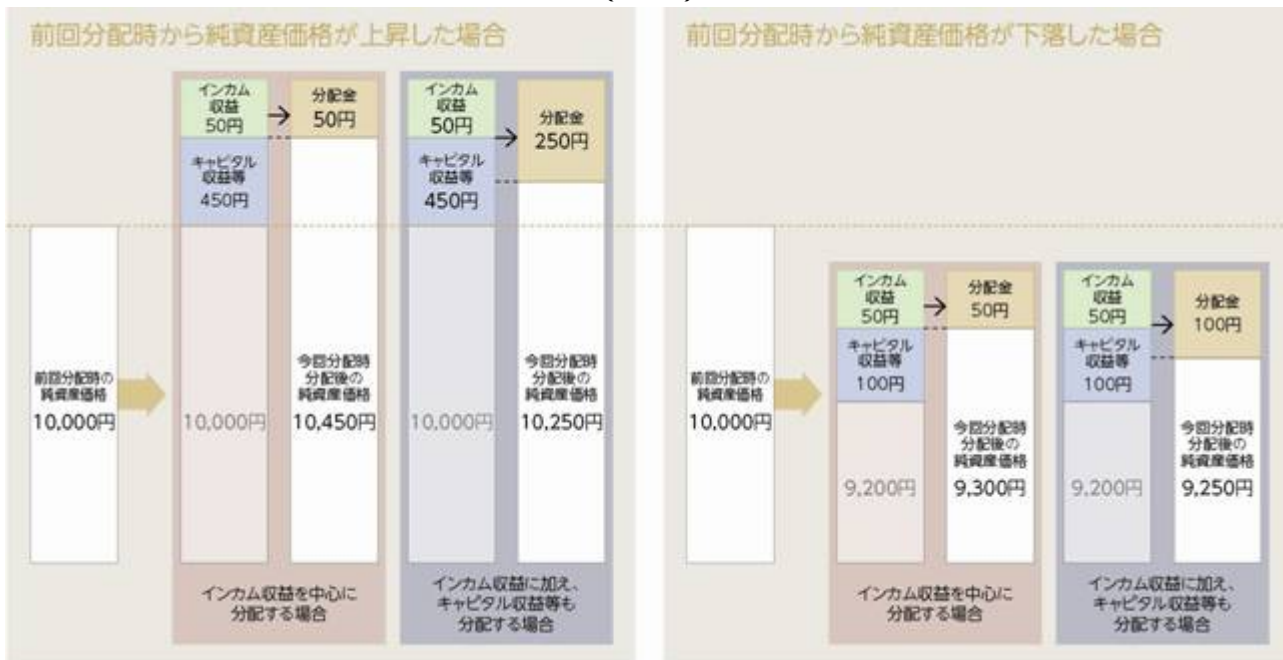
前回分配時から純資産価格が上昇した場合

インカム収益 50円
分配金 50円
キャピタル収益等 450円
前回分配時の純資産価格 10,000円
10,000円
今回分配時分配後の純資産価格 10,450円
インカム収益を中心に分配する場合

インカム収益 50円
分配金 250円
キャピタル収益等 450円
10,000円
今回分配時分配後の純資産価格 10,250円
インカム収益に加え、キャピタル収益等も分配する場合

前回分配時から純資産価格が下落した場合

前回分配時の純資産価格 10,000円
インカム収益 50円
分配金 50円
キャピタル収益等 100円
9,200円
今回分配時分配後の純資産価格 9,300円
インカム収益を中心に分配する場合

インカム収益 50円
分配金 100円
キャピタル収益等 100円
9,200円
今回分配時分配後の純資産価格 9,250円
インカム収益に加え、キャピタル収益等も分配する場合